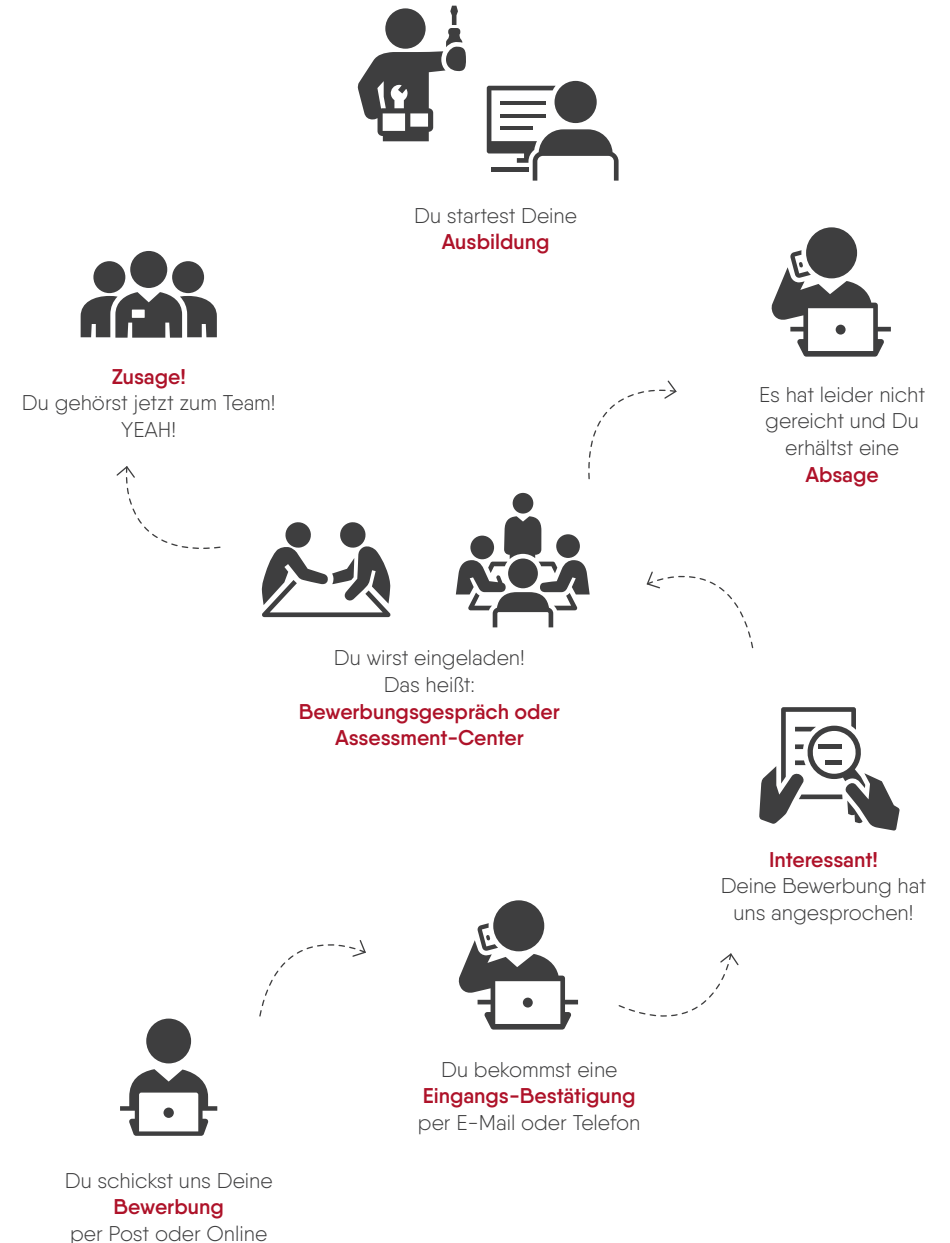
Du startest Deine
Ausbildung

Zusage!
Du gehörst jetzt zum Team!
YEAH!

Es hat leider nicht gereicht und Du erhältst eine
Absage

Du wirst eingeladen!
Das heißt:
Bewerbungsgespräch oder Assessment-Center

Interessant!
Deine Bewerbung hat uns angesprochen!

Du bekommst eine
Eingangs-Bestätigung
per E-Mail oder Telefon

Du schickst uns Deine
Bewerbung
per Post oder Online